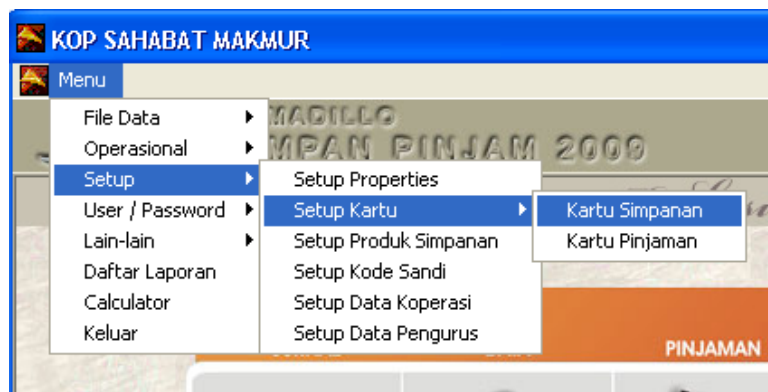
KOP SAHABAT MAKMUR

Menu

File Data
Operasional
Setup
User / Password
Lain-lain
Daftar Laporan
Calculator
Keluar

MADILLO
MPAN PINJAM 2009

Setup Properties
Setup Kartu
Setup Produk Simpanan
Setup Kode Sandi
Setup Data Koperasi
Setup Data Pengurus

Kartu Simpanan
Kartu Pinjaman

PINJAMAN